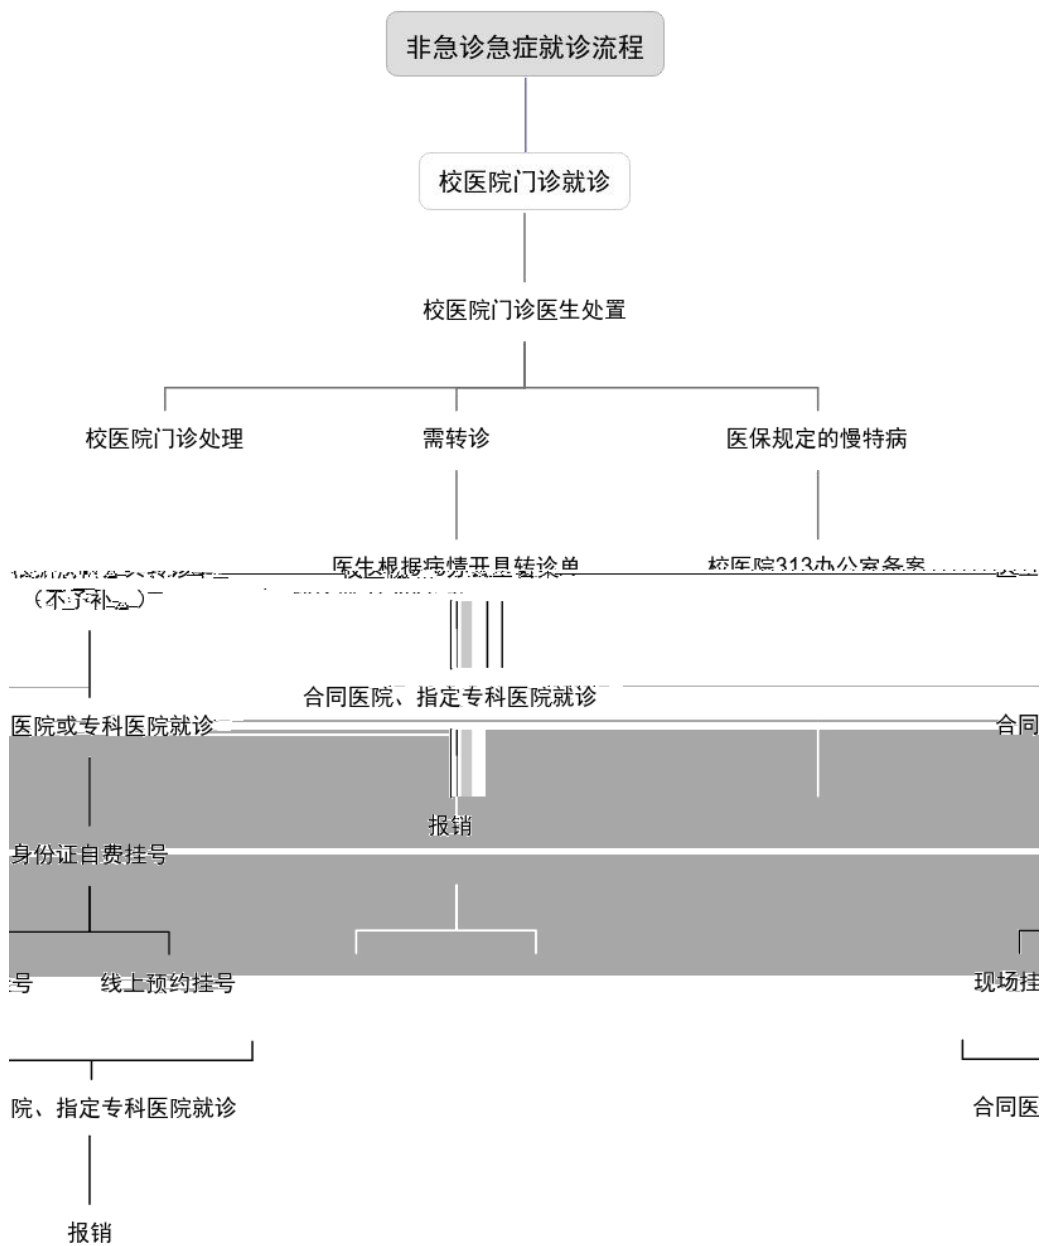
非急诊急症就诊流程

校医院门诊就诊

校医院门诊医生处置

校医院门诊处理

需转诊

医保规定的慢特病

医生根据病情开具转诊单

校医院313办公室备案

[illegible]

（不予补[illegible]）

合同医院、指定专科医院就诊

医院或专科医院就诊

合同

报销

身份证自费挂号

号

线上预约挂号

现场挂

院、指定专科医院就诊

合同医

报销